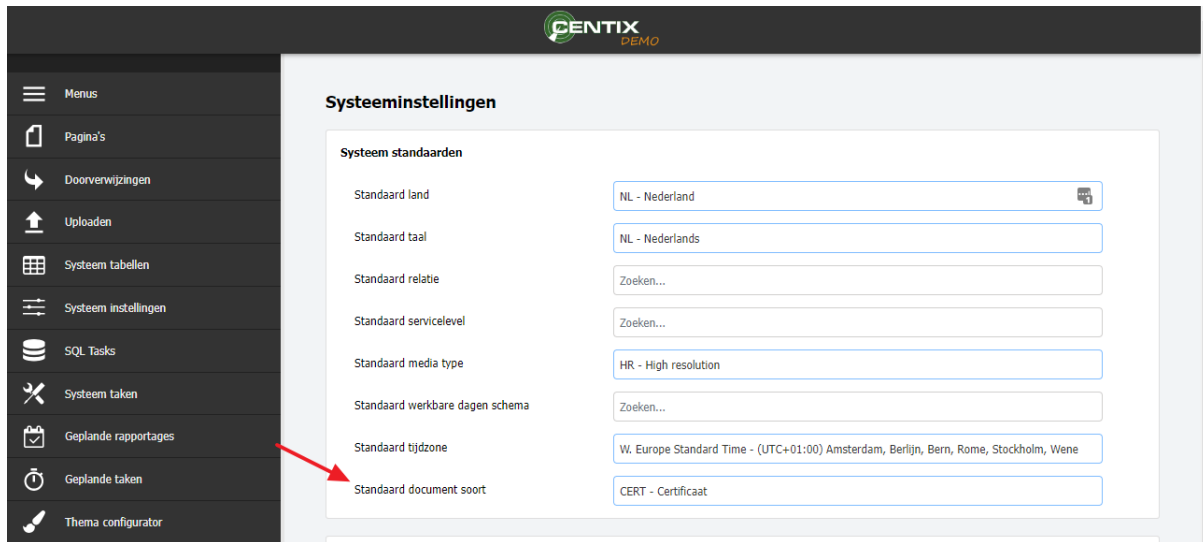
CENTIX
DEMO

Menus
Pagina's
Doorverwijzingen
Uploaden
Systeem tabellen
Systeem instellingen
SQL Tasks
Systeem taken
Geplande rapportages
Geplande taken
Thema configurator

Systeeminstellingen

Systeem standaarden

| | |
|---|---|
| Standaard land | NL - Nederland |
| Standaard taal | NL - Nederlands |
| Standaard relatie | Zoeken... |
| Standaard servicelevel | Zoeken... |
| Standaard media type | HR - High resolution |
| Standaard werkbare dagen schema | Zoeken... |
| Standaard tijdzone | W. Europe Standard Time - (UTC+01:00) Amsterdam, Berlijn, Bern, Rome, Stockholm, Wene |
| Standaard document soort | CERT - Certificaat |